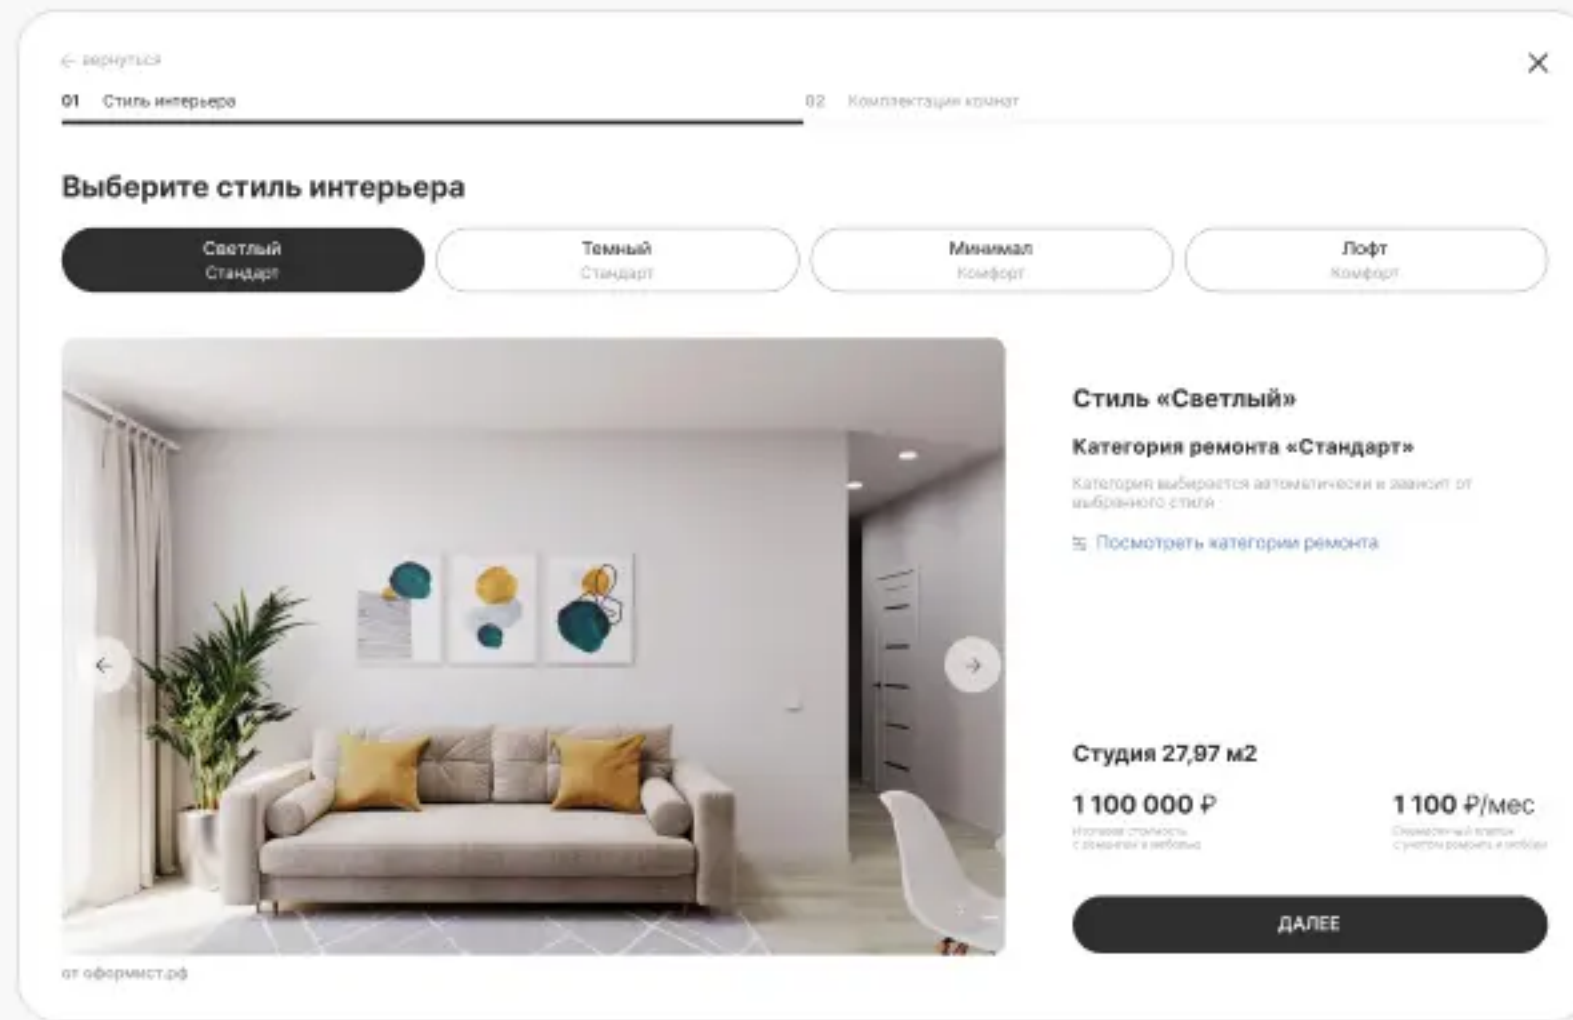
← вернуться

01 Стиль интерьера

02 Комплектация комнат

Выберите стиль интерьера

Светлый
Стандарт

Темный
Стандарт

Минимал
Комфорт

Лофт
Комфорт

Стиль «Светлый»

Категория ремонта «Стандарт»

Категория выберется автоматически и зависит от выбранного стиля

Посмотреть категории ремонта

Студия 27,97 м2

1 100 000 ₽

Итоговая стоимость с ремонтом и мебелью

1 100 ₽/мес

Ежемесячный платеж с учетом ремонта и мебели

ДАЛЕЕ

от оформист.рф